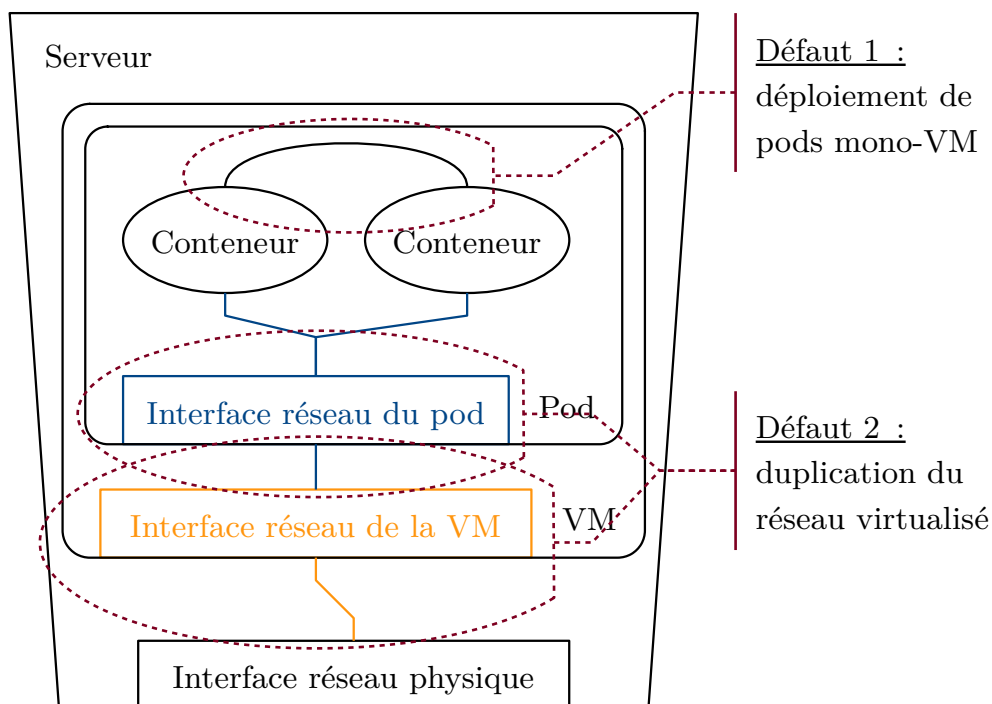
Serveur

Conteneur

Conteneur

Interface réseau du pod

Pod

Interface réseau de la VM

VM

Interface réseau physique

Défaut 1 : déploiement de pods mono-VM

Défaut 2 : duplication du réseau virtualisé